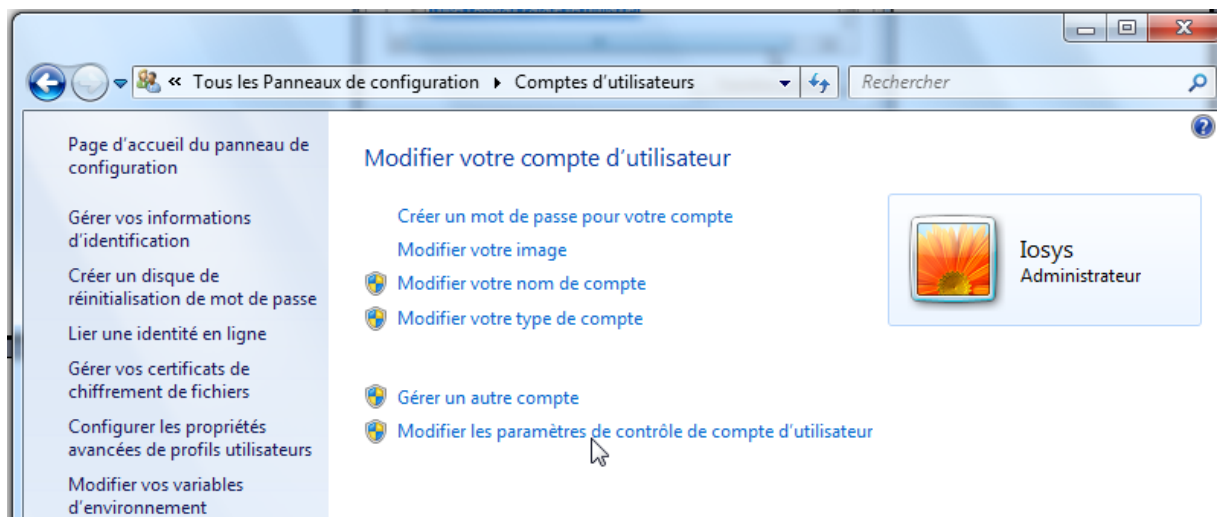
« Tous les Panneaux de configuration ▸ Comptes d'utilisateurs

Rechercher

Page d'accueil du panneau de configuration

Gérer vos informations d'identification

Créer un disque de réinitialisation de mot de passe

Lier une identité en ligne

Gérer vos certificats de chiffrement de fichiers

Configurer les propriétés avancées de profils utilisateurs

Modifier vos variables d'environnement

Modifier votre compte d'utilisateur

Créer un mot de passe pour votre compte

Modifier votre image

Modifier votre nom de compte

Modifier votre type de compte

Gérer un autre compte

Modifier les paramètres de contrôle de compte d'utilisateur

Iosys
Administrateur